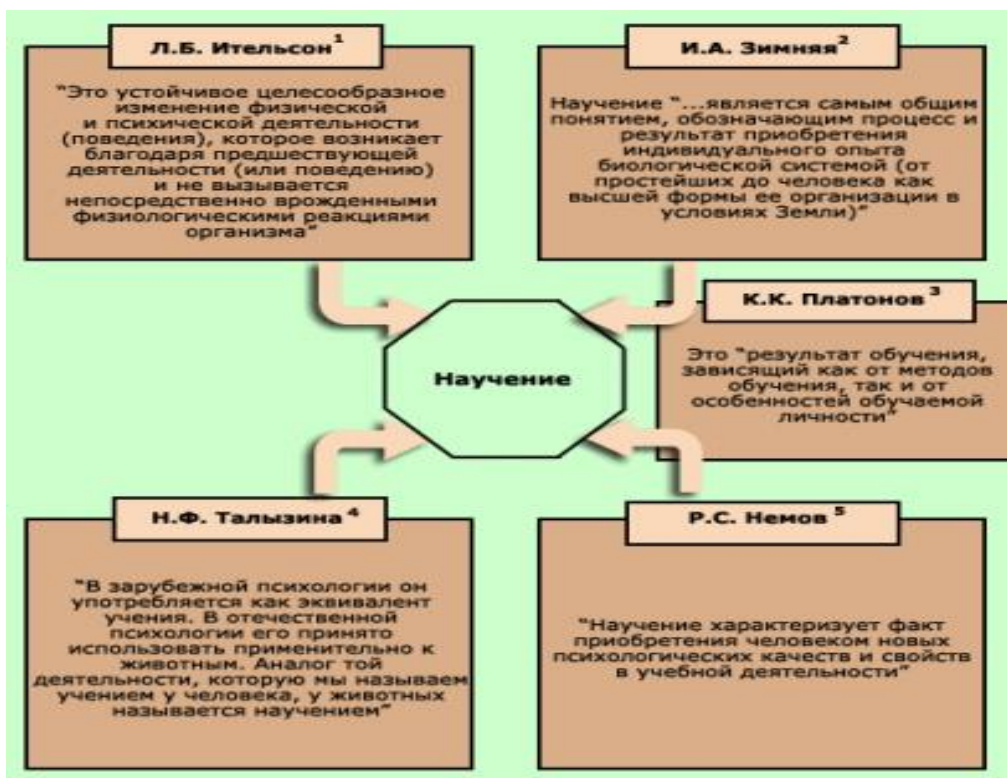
Л.Б. Ительсон$^1$

"Это устойчивое целесообразное изменение физической и психической деятельности (поведения), которое возникает благодаря предшествующей деятельности (или поведению) и не вызывается непосредственно врожденными физиологическими реакциями организма"

И.А. Зимняя$^2$

Научение "...является самым общим понятием, обозначающим процесс и результат приобретения индивидуального опыта биологической системой (от простейших до человека как высшей формы ее организации в условиях Земли)"

К.К. Платонов$^3$

Это "результат обучения, зависящий как от методов обучения, так и от особенностей обучаемой личности"

Научение

Н.Ф. Талызина$^4$

"В зарубежной психологии он употребляется как эквивалент учения. В отечественной психологии его принято использовать применительно к животным. Аналог той деятельности, которую мы называем учением у человека, у животных называется научением"

Р.С. Немов$^5$

"Научение характеризует факт приобретения человеком новых психологических качеств и свойств в учебной деятельности"